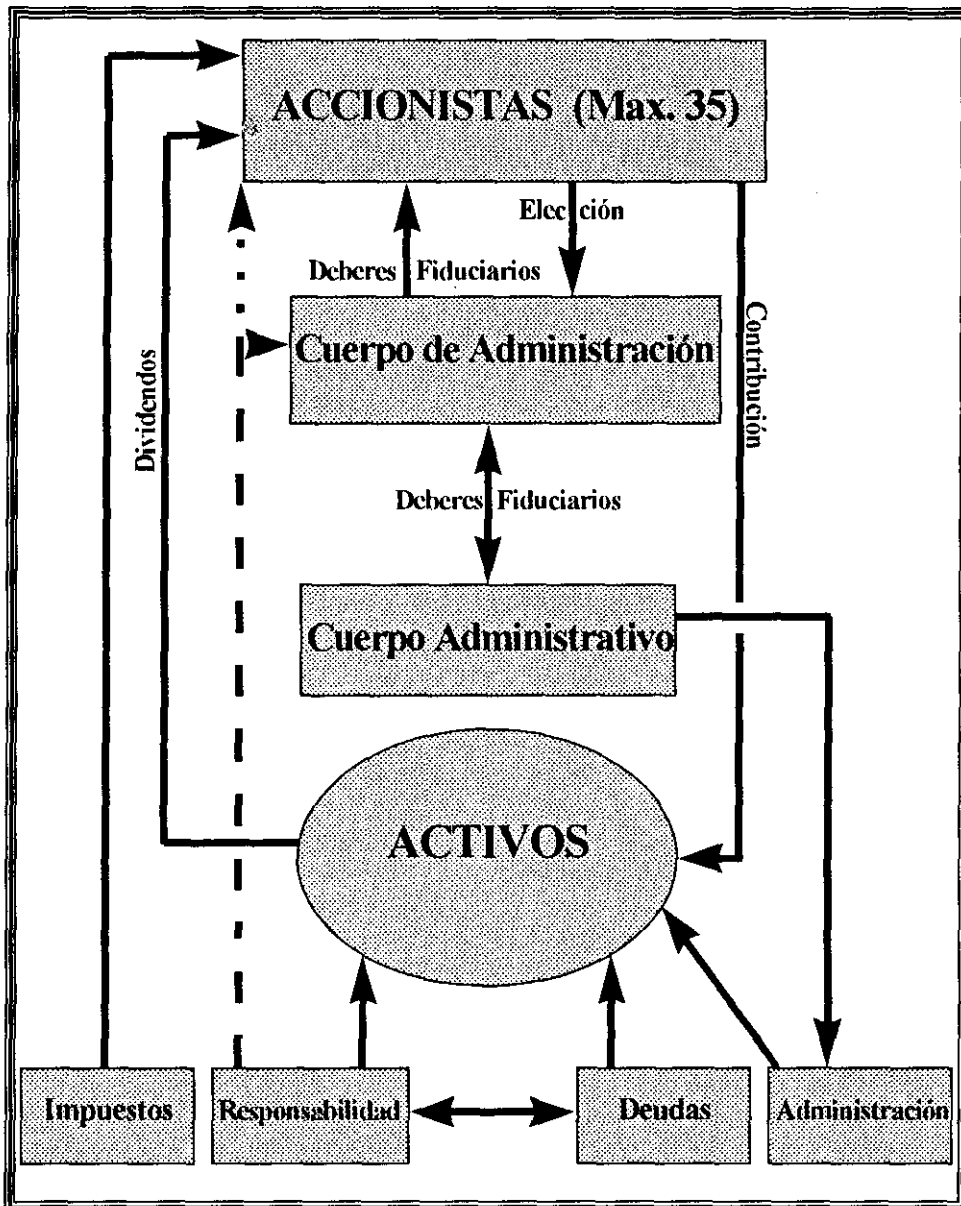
ACCIONISTAS (Max. 35)

Elección

Deberes Fiduciarios

Cuerpo de Administración

Dividendos

Contribución

Deberes Fiduciarios

Cuerpo Administrativo

ACTIVOS

Impuestos

Responsabilidad

Deudas

Administración